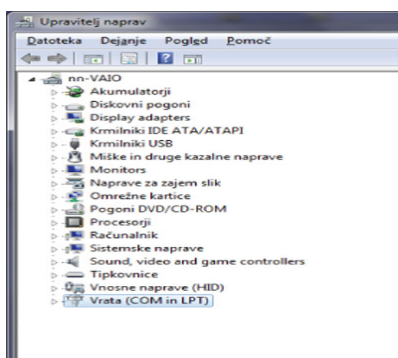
Upravitelj naprav

Datoteka Dejanje Pogled Pomoč

nn-VAIO
Akumulatorji
Diskovni pogoni
Display adapters
Krmilniki IDE ATA/ATAPI
Krmilniki USB
Miške in druge kazalne naprave
Monitors
Naprave za zajem slik
Omrežne kartice
Pogoni DVD/CD-ROM
Procesorji
Računalnik
Sistemske naprave
Sound, video and game controllers
Tipkovnice
Vnosne naprave (HID)
Vrata (COM in LPT)